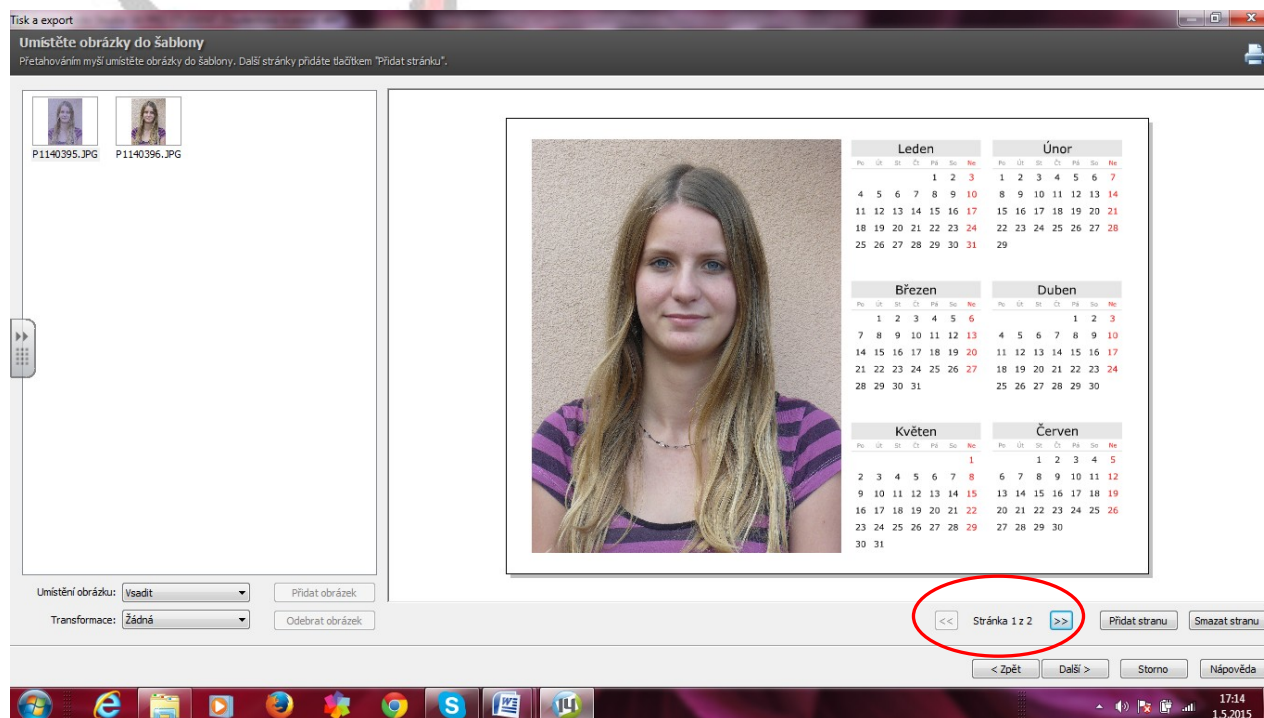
Tisk a export

Umístěte obrázky do šablony
Přetahováním myší umístěte obrázky do šablony. Další stránky přidáte tlačítkem "Přidat stránku".

P1140395.JPG
P1140396.JPG

Leden
| Po | Út | St | Čt | Pá | So | Ne |
|---|---|---|---|---|---|---|
| | | | | 1 | 2 | 3 |
| 4 | 5 | 6 | 7 | 8 | 9 | 10 |
| 11 | 12 | 13 | 14 | 15 | 16 | 17 |
| 18 | 19 | 20 | 21 | 22 | 23 | 24 |
| 25 | 26 | 27 | 28 | 29 | 30 | 31 |

Únor
| Po | Út | St | Čt | Pá | So | Ne |
|---|---|---|---|---|---|---|
| 1 | 2 | 3 | 4 | 5 | 6 | 7 |
| 8 | 9 | 10 | 11 | 12 | 13 | 14 |
| 15 | 16 | 17 | 18 | 19 | 20 | 21 |
| 22 | 23 | 24 | 25 | 26 | 27 | 28 |
| 29 | | | | | | |

Březen
| Po | Út | St | Čt | Pá | So | Ne |
|---|---|---|---|---|---|---|
| | 1 | 2 | 3 | 4 | 5 | 6 |
| 7 | 8 | 9 | 10 | 11 | 12 | 13 |
| 14 | 15 | 16 | 17 | 18 | 19 | 20 |
| 21 | 22 | 23 | 24 | 25 | 26 | 27 |
| 28 | 29 | 30 | 31 | | | |

Duben
| Po | Út | St | Čt | Pá | So | Ne |
|---|---|---|---|---|---|---|
| | | | | 1 | 2 | 3 |
| 4 | 5 | 6 | 7 | 8 | 9 | 10 |
| 11 | 12 | 13 | 14 | 15 | 16 | 17 |
| 18 | 19 | 20 | 21 | 22 | 23 | 24 |
| 25 | 26 | 27 | 28 | 29 | 30 | |

Květen
| Po | Út | St | Čt | Pá | So | Ne |
|---|---|---|---|---|---|---|
| | | | | | | 1 |
| 2 | 3 | 4 | 5 | 6 | 7 | 8 |
| 9 | 10 | 11 | 12 | 13 | 14 | 15 |
| 16 | 17 | 18 | 19 | 20 | 21 | 22 |
| 23 | 24 | 25 | 26 | 27 | 28 | 29 |
| 30 | 31 | | | | | |

Červen
| Po | Út | St | Čt | Pá | So | Ne |
|---|---|---|---|---|---|---|
| | | 1 | 2 | 3 | 4 | 5 |
| 6 | 7 | 8 | 9 | 10 | 11 | 12 |
| 13 | 14 | 15 | 16 | 17 | 18 | 19 |
| 20 | 21 | 22 | 23 | 24 | 25 | 26 |
| 27 | 28 | 29 | 30 | | | |

Umístění obrázku: Vsadit
Přidat obrázek
Transformace: Žádná
Odebrat obrázek

<< Stránka 1 z 2 >>
Přidat stranu
Smazat stranu

< Zpět
Další >
Storno
Nápověda

17:14
1.5.2015